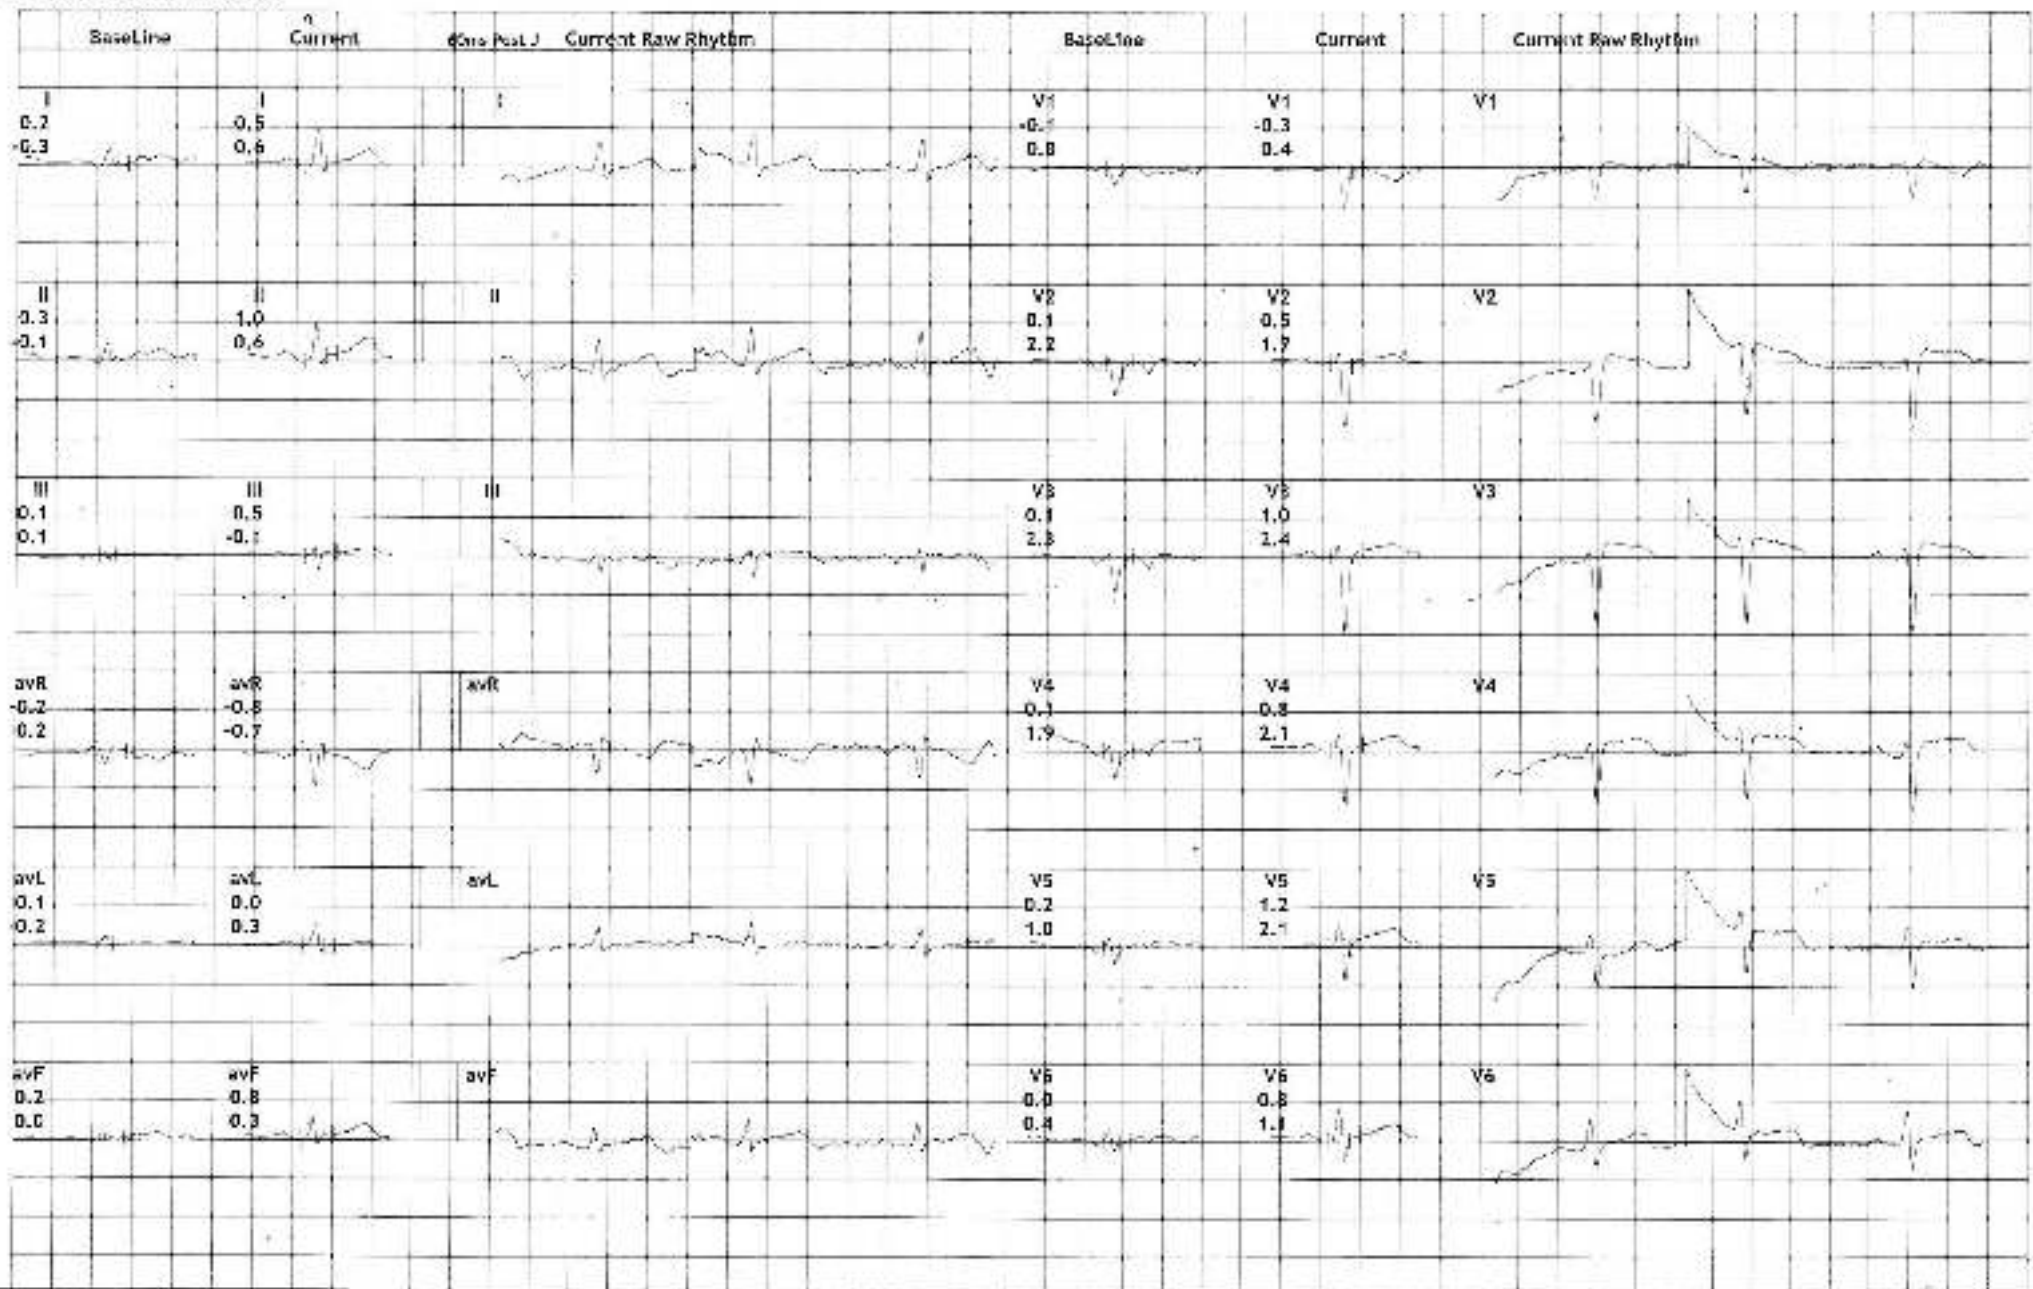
BaseLine
9
Current
60ms Post J Current Raw Rhythm
BaseLine
Current
Current Raw Rhythm

I
0.2
-0.3
I
-0.5
0.6
I
V1
-0.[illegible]
0.8
V1
-0.3
0.4
V1

II
-0.3
-0.1
II
1.0
0.6
II
V2
0.1
2.2
V2
-0.5
1.7
V2

III
0.1
0.1
III
0.5
-0.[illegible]
III
V3
0.1
2.3
V3
1.0
1.4
V3

avR
-0.2
0.2
avR
-0.8
-0.7
avR
V4
0.1
1.9
V4
0.8
2.1
V4

avL
0.1
-0.2
avL
0.0
0.3
avL
V5
0.2
1.0
V5
1.2
2.1
V5

avF
0.2
0.0
avF
0.8
0.3
avF
V6
0.0
0.4
V6
0.8
1.1
V6